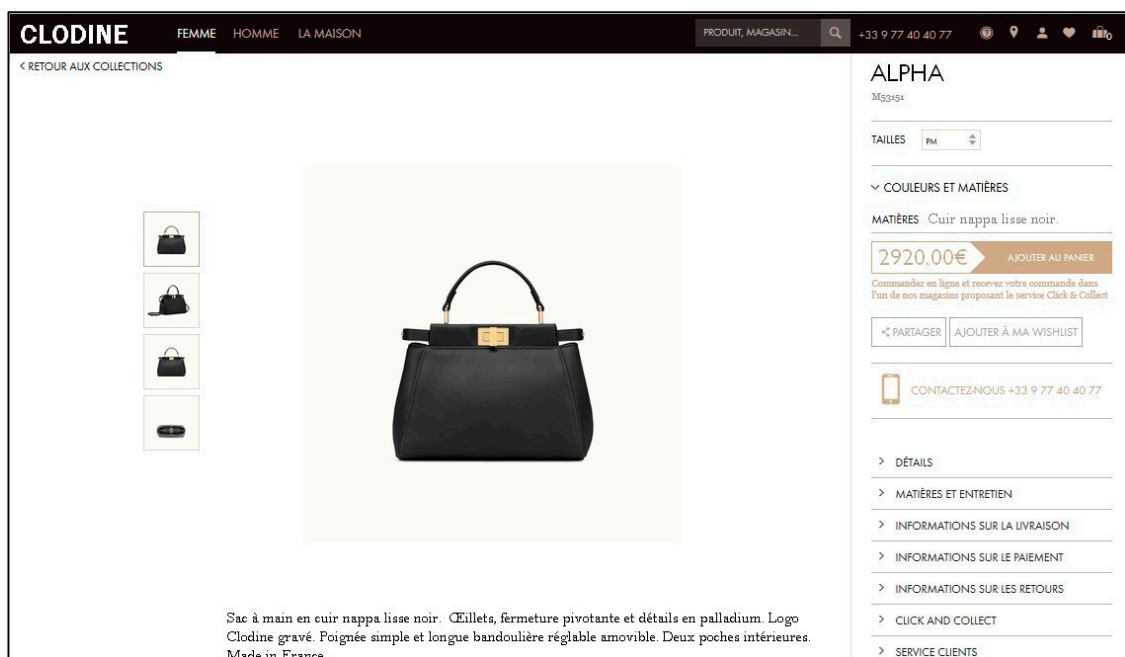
CLODINE FEMME HOMME LA MAISON PRODUIT, MAGASIN... +33 9 77 40 40 77 0

< RETOUR AUX COLLECTIONS

ALPHA
M53151

TAILLES PM

COULEURS ET MATIÈRES

MATIÈRES Cuir nappa lisse noir.

2920,00€ AJOUTER AU PANIER

Commander en ligne et recevez votre commande dans l'un de nos magasins proposant le service Click & Collect

PARTAGER AJOUTER À MA WISHLIST

CONTACTEZ-NOUS +33 9 77 40 40 77

> DÉTAILS
> MATIÈRES ET ENTRETIEN
> INFORMATIONS SUR LA LIVRAISON
> INFORMATIONS SUR LE PAIEMENT
> INFORMATIONS SUR LES RETOURS
> CLICK AND COLLECT
> SERVICE CLIENTS

Sac à main en cuir nappa lisse noir. Œillets, fermeture pivotante et détails en palladium. Logo Clodine gravé. Poignée simple et longue bandoulière réglable amovible. Deux poches intérieures. Made in France